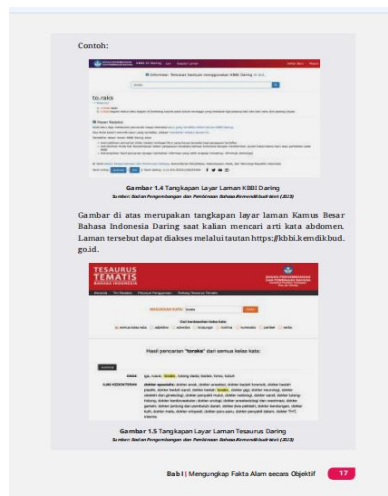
Contoh:

Gambar 1.4 Tangkapan Layar Laman KBBI Daring
Sumber: Badan Pengembangan dan Pembinaan Bahasa Kemendikbud-Ristek (2021)

Gambar di atas merupakan tangkapan layar laman Kamus Besar Bahasa Indonesia Daring saat kalian mencari arti kata abdomen. Laman tersebut dapat diakses melalui tautan https://kbbi.kemdikbud.go.id.

TESAURUS TEMATIS BAHASA INDONESIA

Hasil pencarian "toraks" dari semua kelas kata:

Gambar 1.5 Tangkapan Layar Laman Tesaurus Daring
Sumber: Badan Pengembangan dan Pembinaan Bahasa Kemendikbud-Ristek (2021)

Bab I | Mengungkap Fakta Alam secara Objektif 17